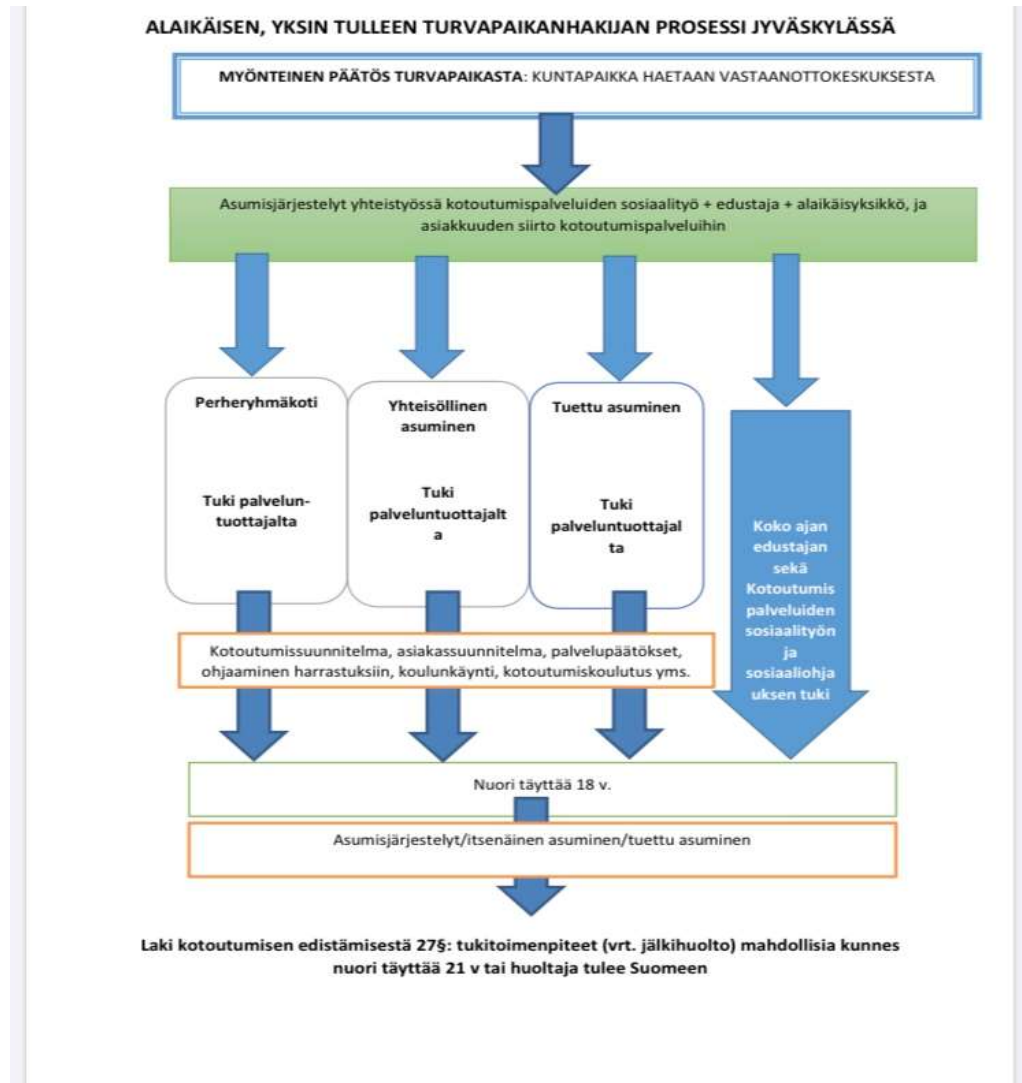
ALAIKÄISEN, YKSIN TULLEEN TURVAPAIKANHAKIJAN PROSESSI JYVÄSKYLÄSSÄ

MYÖNTEINEN PÄÄTÖS TURVAPAIKASTA: KUNTAPAIKKA HAETAAN VASTAANOTTOKESKUKSESTA

Asumisjärjestelyt yhteistyössä kotoutumispalveluiden sosiaalityö + edustaja + alaikäisyksikkö, ja asiakkuuden siirto kotoutumispalveluihin

Perheryhmäkoti

Tuki palvelun-tuottajalta

Yhteisöllinen asuminen

Tuki palveluntuottajalt a

Tuettu asuminen

Tuki palveluntuottajal ta

Koko ajan edustajan sekä Kotoutumis palveluiden sosiaalityön ja sosiaaliohja uksen tuki

Kotoutumissuunnitelma, asiakassuunnitelma, palvelupäätökset, ohjaaminen harrastuksiin, koulunkäynti, kotoutumiskoulutus yms.

Nuori täyttää 18 v.

Asumisjärjestelyt/itsenäinen asuminen/tuettu asuminen

Laki kotoutumisen edistämisestä 27§: tukitoimenpiteet (vrt. jälkihuolto) mahdollisia kunnes nuori täyttää 21 v tai huoltaja tulee Suomeen